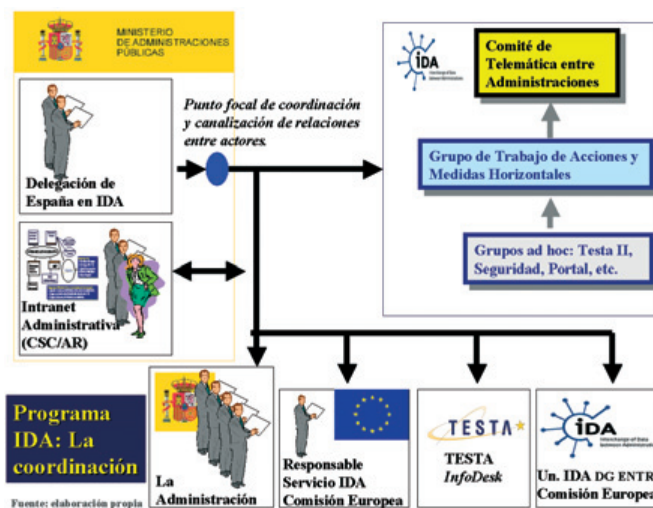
MINISTERIO DE ADMINISTRACIONES PÚBLICAS

Delegación de España en IDA

Intranet Administrativa (CSC/AR)

Punto focal de coordinación y canalización de relaciones entre actores.

IDA

Comité de Telemática entre Administraciones

Grupo de Trabajo de Acciones y Medidas Horizontales

Grupos ad hoc: Testa II, Seguridad, Portal, etc.

Programa IDA: La coordinación

Fuente: elaboración propia

La Administración

Responsable Servicio IDA Comisión Europea

TESTA

TESTA InfoDesk

IDA Interchange of Data between Administrations

Un. IDA DG ENTR Comisión Europea